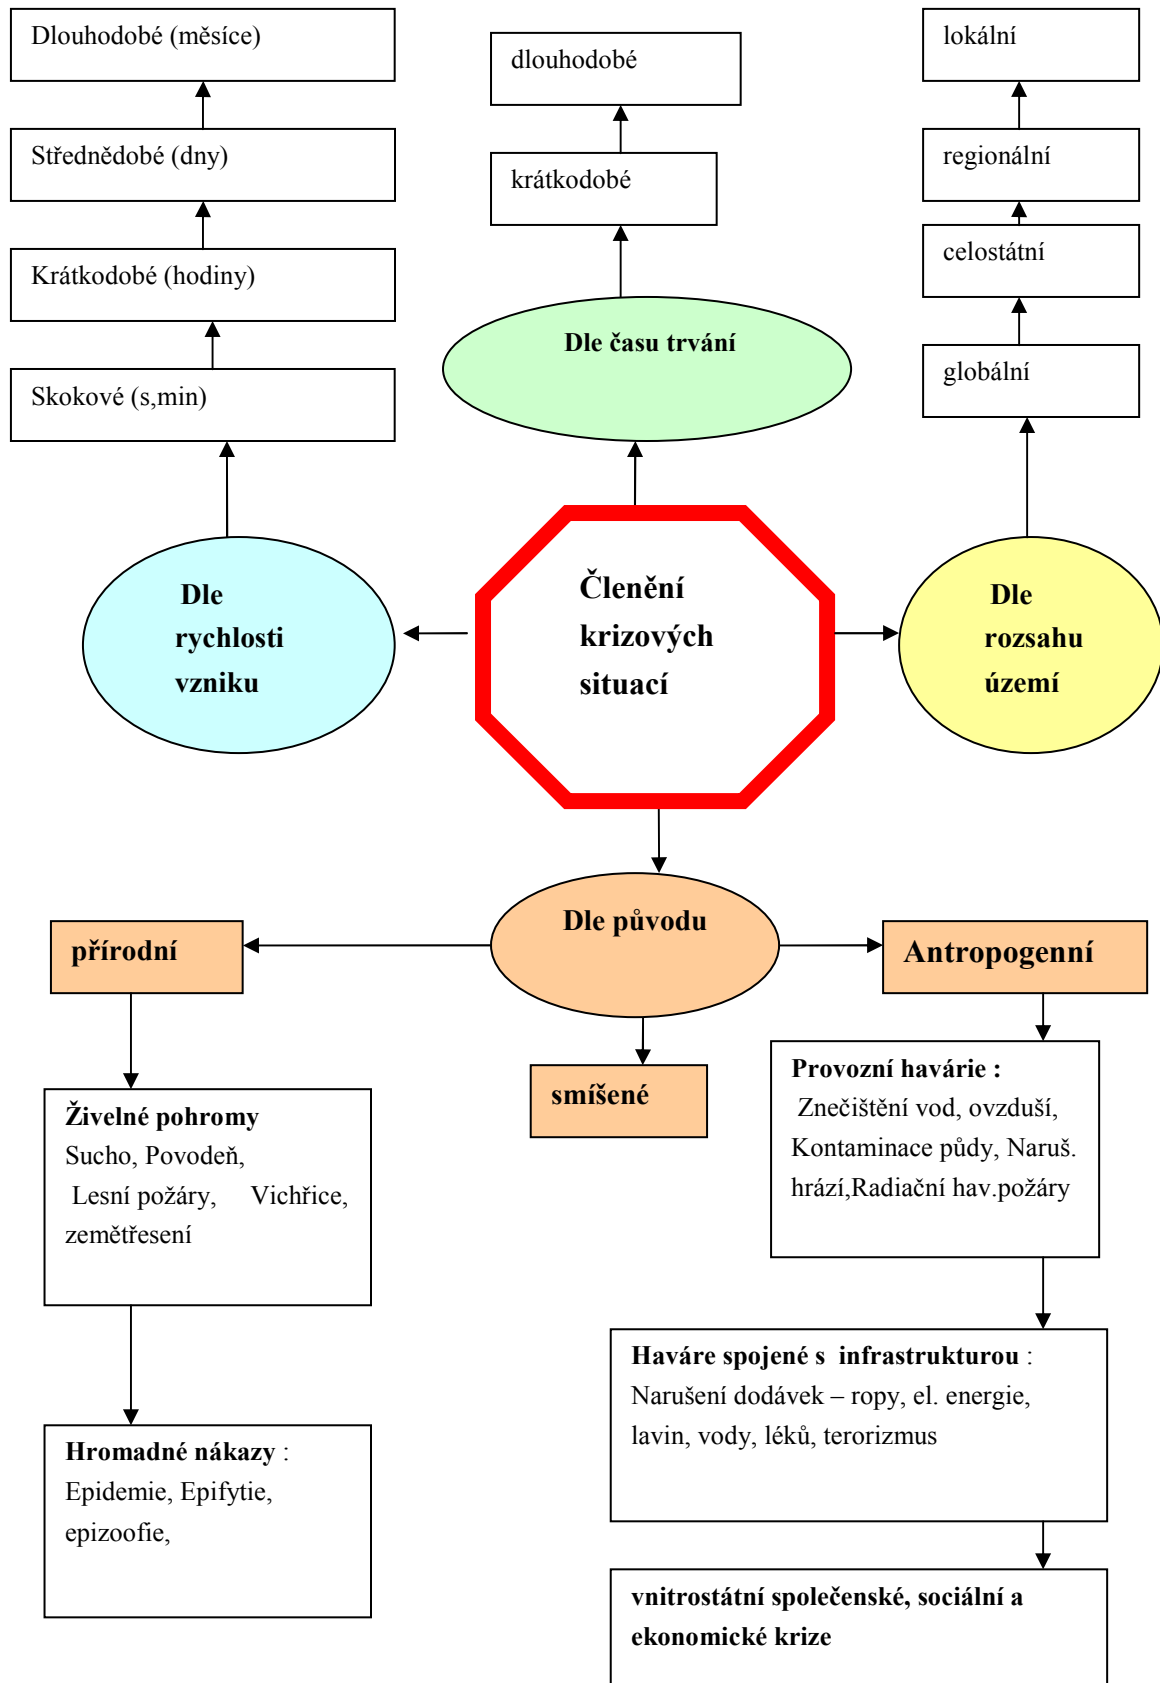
Dlouhodobé (měsíce)

Střednědobé (dny)

Krátkodobé (hodiny)

Skokové (s,min)

dlouhodobé

krátkodobé

Dle času trvání

lokální

regionální

celostátní

globální

Dle rychlosti vzniku

Členění krizových situací

Dle rozsahu území

Dle původu

přírodní

Antropogenní

smíšené

Živelné pohromy
Sucho, Povodeň, Lesní požáry, Vichřice, zemětřesení

Provozní havárie :
Znečištění vod, ovzduší, Kontaminace půdy, Naruš. hrází,Radiační hav.požáry

Hromadné nákazy :
Epidemie, Epifytie, epizoofie,

Haváre spojené s infrastrukturou :
Narušení dodávek – ropy, el. energie, lavin, vody, léků, terorizmus

vnitrostátní společenské, sociální a ekonomické krize